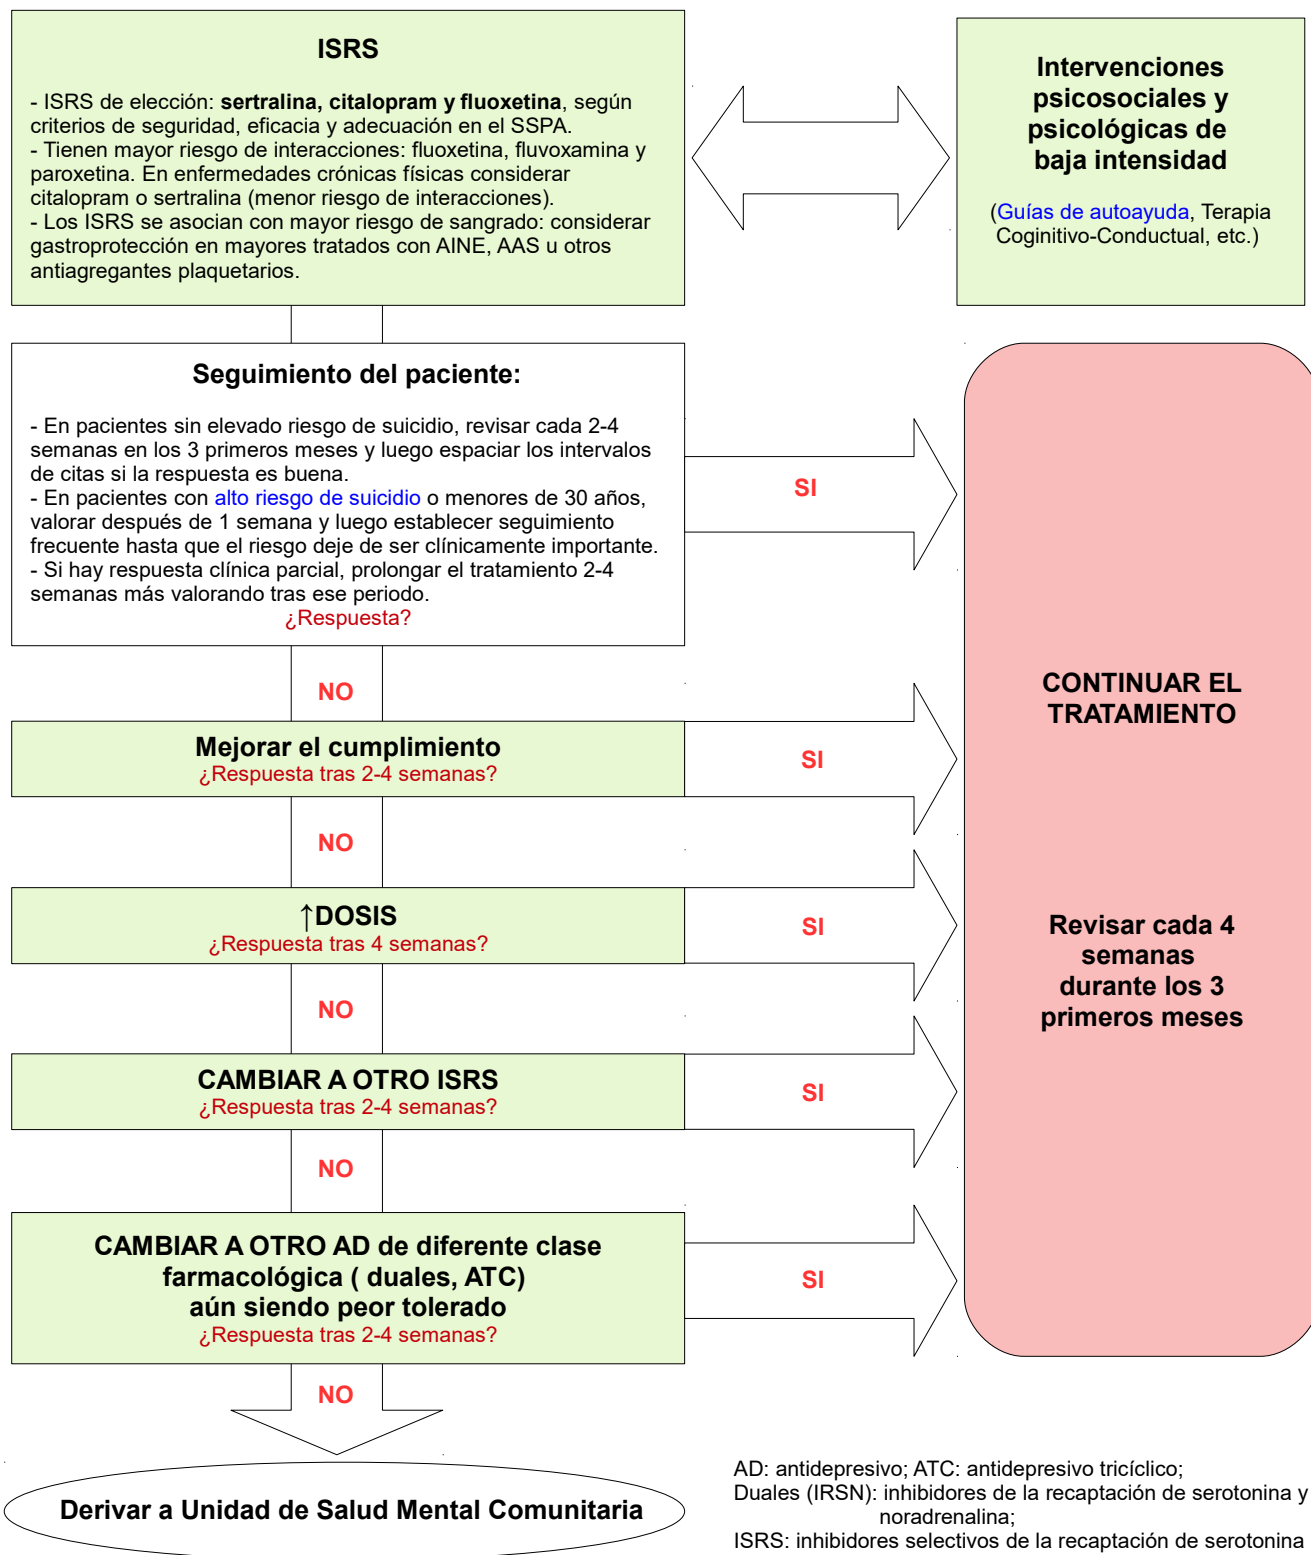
ISRS

- ISRS de elección: **sertralina, citalopram y fluoxetina**, según criterios de seguridad, eficacia y adecuación en el SSPA.
- Tienen mayor riesgo de interacciones: fluoxetina, fluvoxamina y paroxetina. En enfermedades crónicas físicas considerar citalopram o sertralina (menor riesgo de interacciones).
- Los ISRS se asocian con mayor riesgo de sangrado: considerar gastroprotección en mayores tratados con AINE, AAS u otros antiagregantes plaquetarios.

Intervenciones psicosociales y psicológicas de baja intensidad

(Guías de autoayuda, Terapia Coginitivo-Conductual, etc.)

Seguimiento del paciente:

- En pacientes sin elevado riesgo de suicidio, revisar cada 2-4 semanas en los 3 primeros meses y luego espaciar los intervalos de citas si la respuesta es buena.
- En pacientes con alto riesgo de suicidio o menores de 30 años, valorar después de 1 semana y luego establecer seguimiento frecuente hasta que el riesgo deje de ser clínicamente importante.
- Si hay respuesta clínica parcial, prolongar el tratamiento 2-4 semanas más valorando tras ese periodo.
¿Respuesta?

SI

NO

Mejorar el cumplimiento
¿Respuesta tras 2-4 semanas?

SI

NO

↑DOSIS
¿Respuesta tras 4 semanas?

SI

NO

CAMBIAR A OTRO ISRS
¿Respuesta tras 2-4 semanas?

SI

NO

CAMBIAR A OTRO AD de diferente clase farmacológica ( duales, ATC) aún siendo peor tolerado
¿Respuesta tras 2-4 semanas?

SI

NO

CONTINUAR EL TRATAMIENTO

Revisar cada 4 semanas durante los 3 primeros meses

Derivar a Unidad de Salud Mental Comunitaria

AD: antidepresivo; ATC: antidepresivo tricíclico;
Duales (IRSN): inhibidores de la recaptación de serotonina y noradrenalina;
ISRS: inhibidores selectivos de la recaptación de serotonina